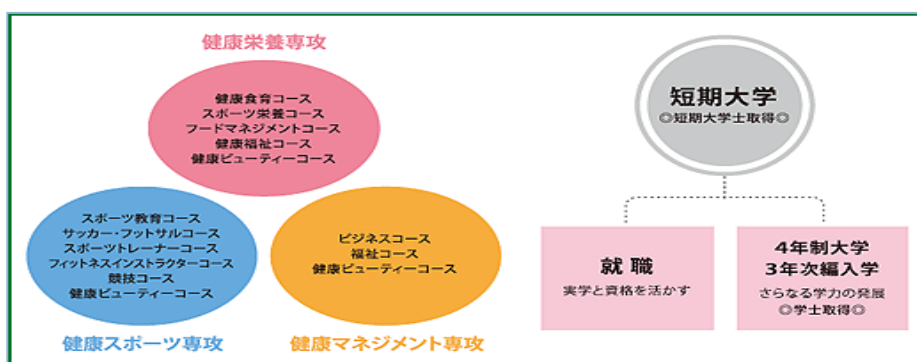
健康栄養専攻

健康食育コース
スポーツ栄養コース
フードマネジメントコース
健康福祉コース
健康ビューティーコース

スポーツ教育コース
サッカー・フットサルコース
スポーツトレーナーコース
フィットネスインストラクターコース
競技コース
健康ビューティーコース

健康スポーツ専攻

ビジネスコース
福祉コース
健康ビューティーコース

健康マネジメント専攻

短期大学
◎短期大学士取得◎

就職
実学と資格を活かす

4年制大学
3年次編入学
さらなる学力の発展
◎学士取得◎